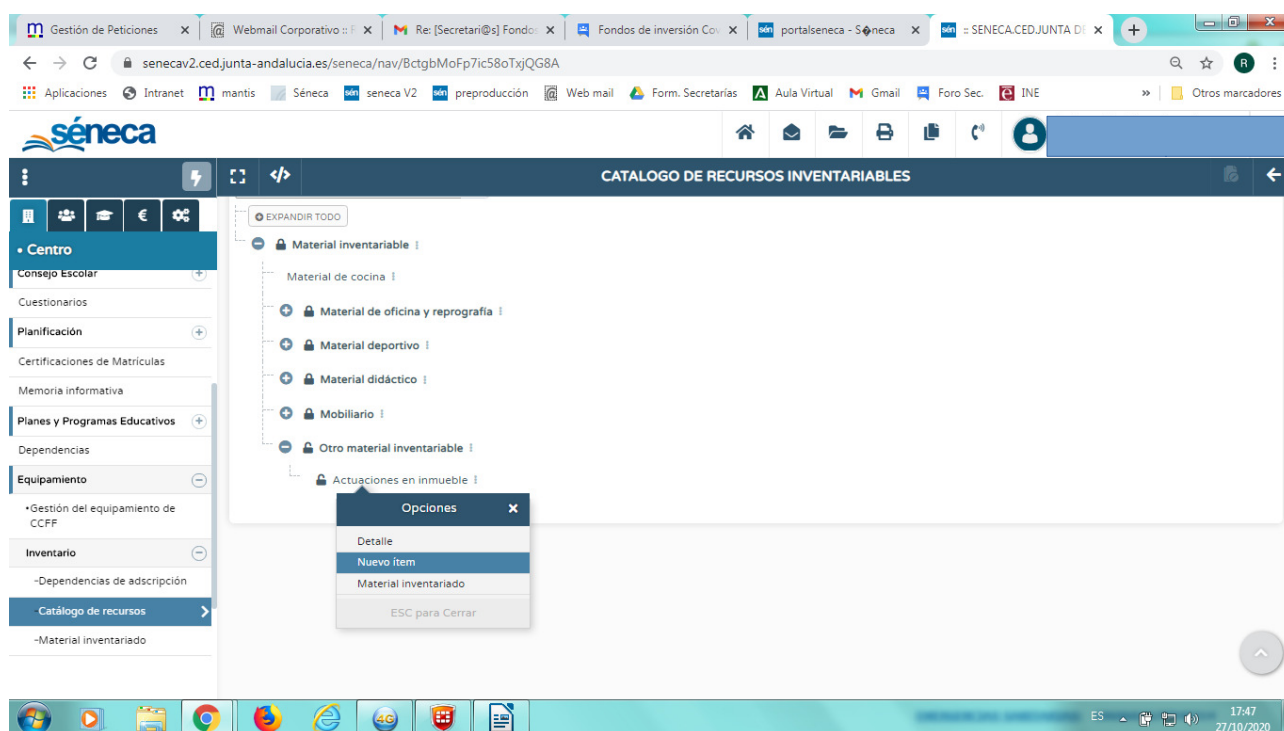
Gestión de Peticiones ×
Webmail Corporativo :: ×
Re: [Secretari@s] Fondos ×
Fondos de inversión Cov ×
portalseneca - Séneca ×
:: SENECA.CED.JUNTA DE ×

senecav2.ced.junta-andalucia.es/seneca/nav/BctgbMoFp7ic58oTxjQG8A

Aplicaciones Intranet mantis Séneca seneca V2 preproducción Web mail Form. Secretarías Aula Virtual Gmail Foro Sec. INE » Otros marcadores

séneca

CATALOGO DE RECURSOS INVENTARIABLES

• Centro
Consejo Escolar
Cuestionarios
Planificación
Certificaciones de Matrículas
Memoria informativa
Planes y Programas Educativos
Dependencias
Equipamiento
•Gestión del equipamiento de CCFF
Inventario
-Dependencias de adscripción
-Catálogo de recursos
-Material inventariado

EXPANDIR TODO
Material inventariable
Material de cocina
Material de oficina y reprografía
Material deportivo
Material didáctico
Mobiliario
Otro material inventariable
Actuaciones en inmueble

Opciones ×
Detalle
Nuevo ítem
Material inventariado
ESC para Cerrar

ES 17:47 27/10/2020